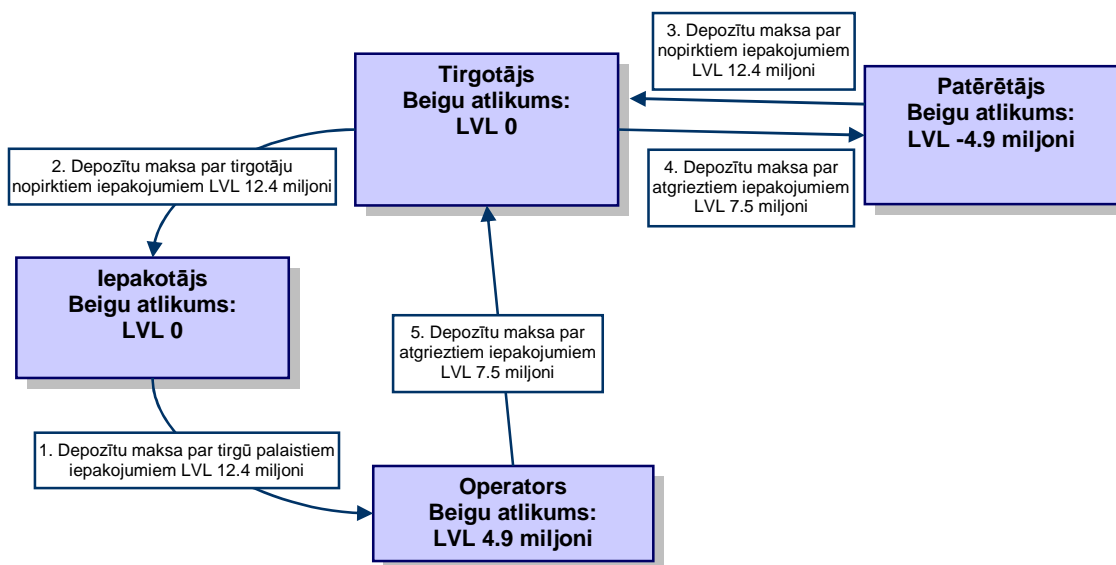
3. Depozītu maksa par nopirktiem iepakojumiem LVL 12.4 miljoni

Tirgotājs
Beigu atlikums:
LVL 0

Patērētājs
Beigu atlikums:
LVL -4.9 miljoni

2. Depozītu maksa par tirgotāju nopirktiem iepakojumiem LVL 12.4 miljoni

4. Depozītu maksa par atgrieztiem iepakojumiem LVL 7.5 miljoni

Iepakotājs
Beigu atlikums:
LVL 0

5. Depozītu maksa par atgrieztiem iepakojumiem LVL 7.5 miljoni

1. Depozītu maksa par tirgū palaistiem iepakojumiem LVL 12.4 miljoni

Operators
Beigu atlikums:
LVL 4.9 miljoni